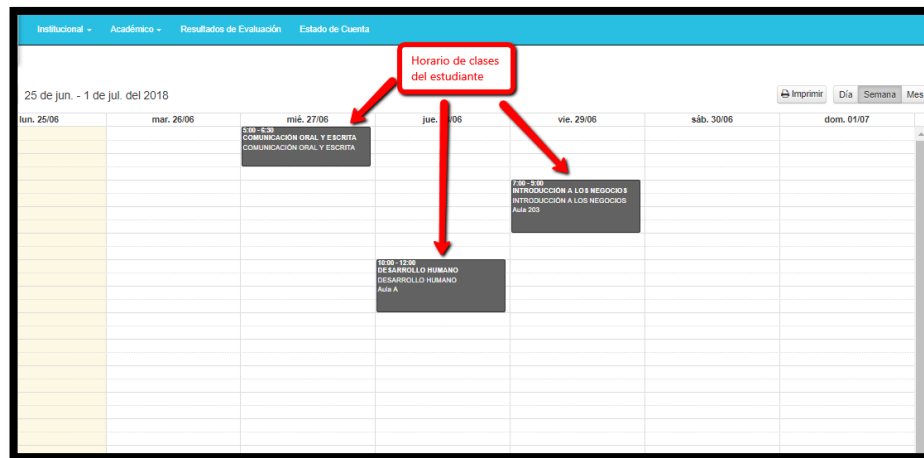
Institucional ▾ Académico ▾ Resultados de Evaluación Estado de Cuenta

Horario de clases del estudiante

25 de jun. - 1 de jul. del 2018

Imprimir Día Semana Mes

| lun. 25/06 | mar. 26/06 | mié. 27/06 | jue. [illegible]/06 | vie. 29/06 | sáb. 30/06 | dom. 01/07 |
|---|---|---|---|---|---|---|

5:00 - 6:30
COMUNICACIÓN ORAL Y ESCRITA
COMUNICACIÓN ORAL Y ESCRITA

7:00 - 9:00
INTRODUCCIÓN A LOS NEGOCIOS
INTRODUCCIÓN A LOS NEGOCIOS
Aula 203

10:00 - 12:00
DESARROLLO HUMANO
DESARROLLO HUMANO
Aula A